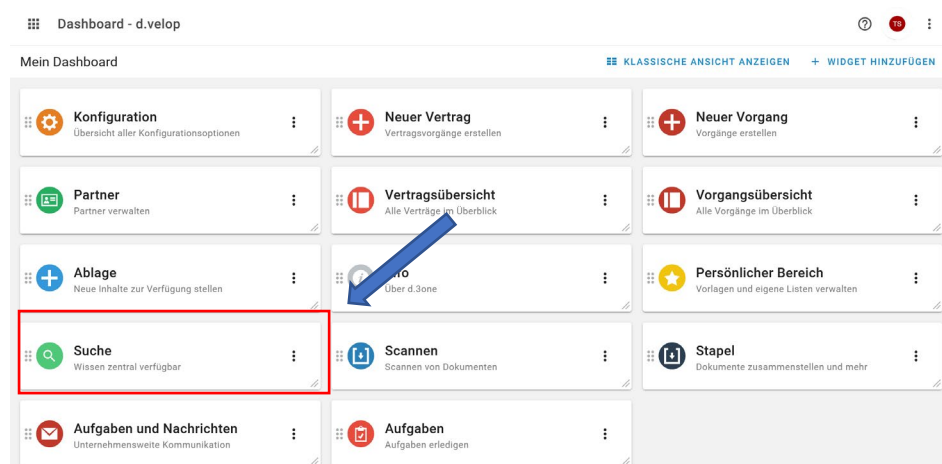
Dashboard - d.velop

TS

Mein Dashboard

KLASSISCHE ANSICHT ANZEIGEN

+ WIDGET HINZUFÜGEN

Konfiguration
Übersicht aller Konfigurationsoptionen

Neuer Vertrag
Vertragsvorgänge erstellen

Neuer Vorgang
Vorgänge erstellen

Partner
Partner verwalten

Vertragsübersicht
Alle Verträge im Überblick

Vorgangsübersicht
Alle Vorgänge im Überblick

Ablage
Neue Inhalte zur Verfügung stellen

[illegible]fo
Über d.3one

Persönlicher Bereich
Vorlagen und eigene Listen verwalten

Suche
Wissen zentral verfügbar

Scannen
Scannen von Dokumenten

Stapel
Dokumente zusammenstellen und mehr

Aufgaben und Nachrichten
Unternehmensweite Kommunikation

Aufgaben
Aufgaben erledigen